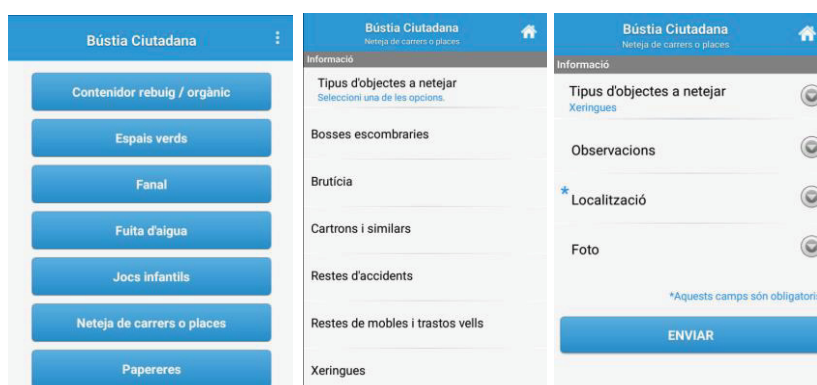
Bústia Ciutadana

Contenidor rebuig / orgànic

Espais verds

Fanal

Fuita d'aigua

Jocs infantils

Neteja de carrers o places

Papereres

Bústia Ciutadana
Neteja de carrers o places

Informació

Tipus d'objectes a netejar
Seleccioni una de les opcions.

Bosses escombraries

Brutícia

Cartrons i similars

Restes d'accidents

Restes de mobles i trastos vells

Xeringues

Bústia Ciutadana
Neteja de carrers o places

Informació

Tipus d'objectes a netejar
Xeringues

Observacions

*Localització

Foto

*Aquests camps són obligatoris

ENVIAR